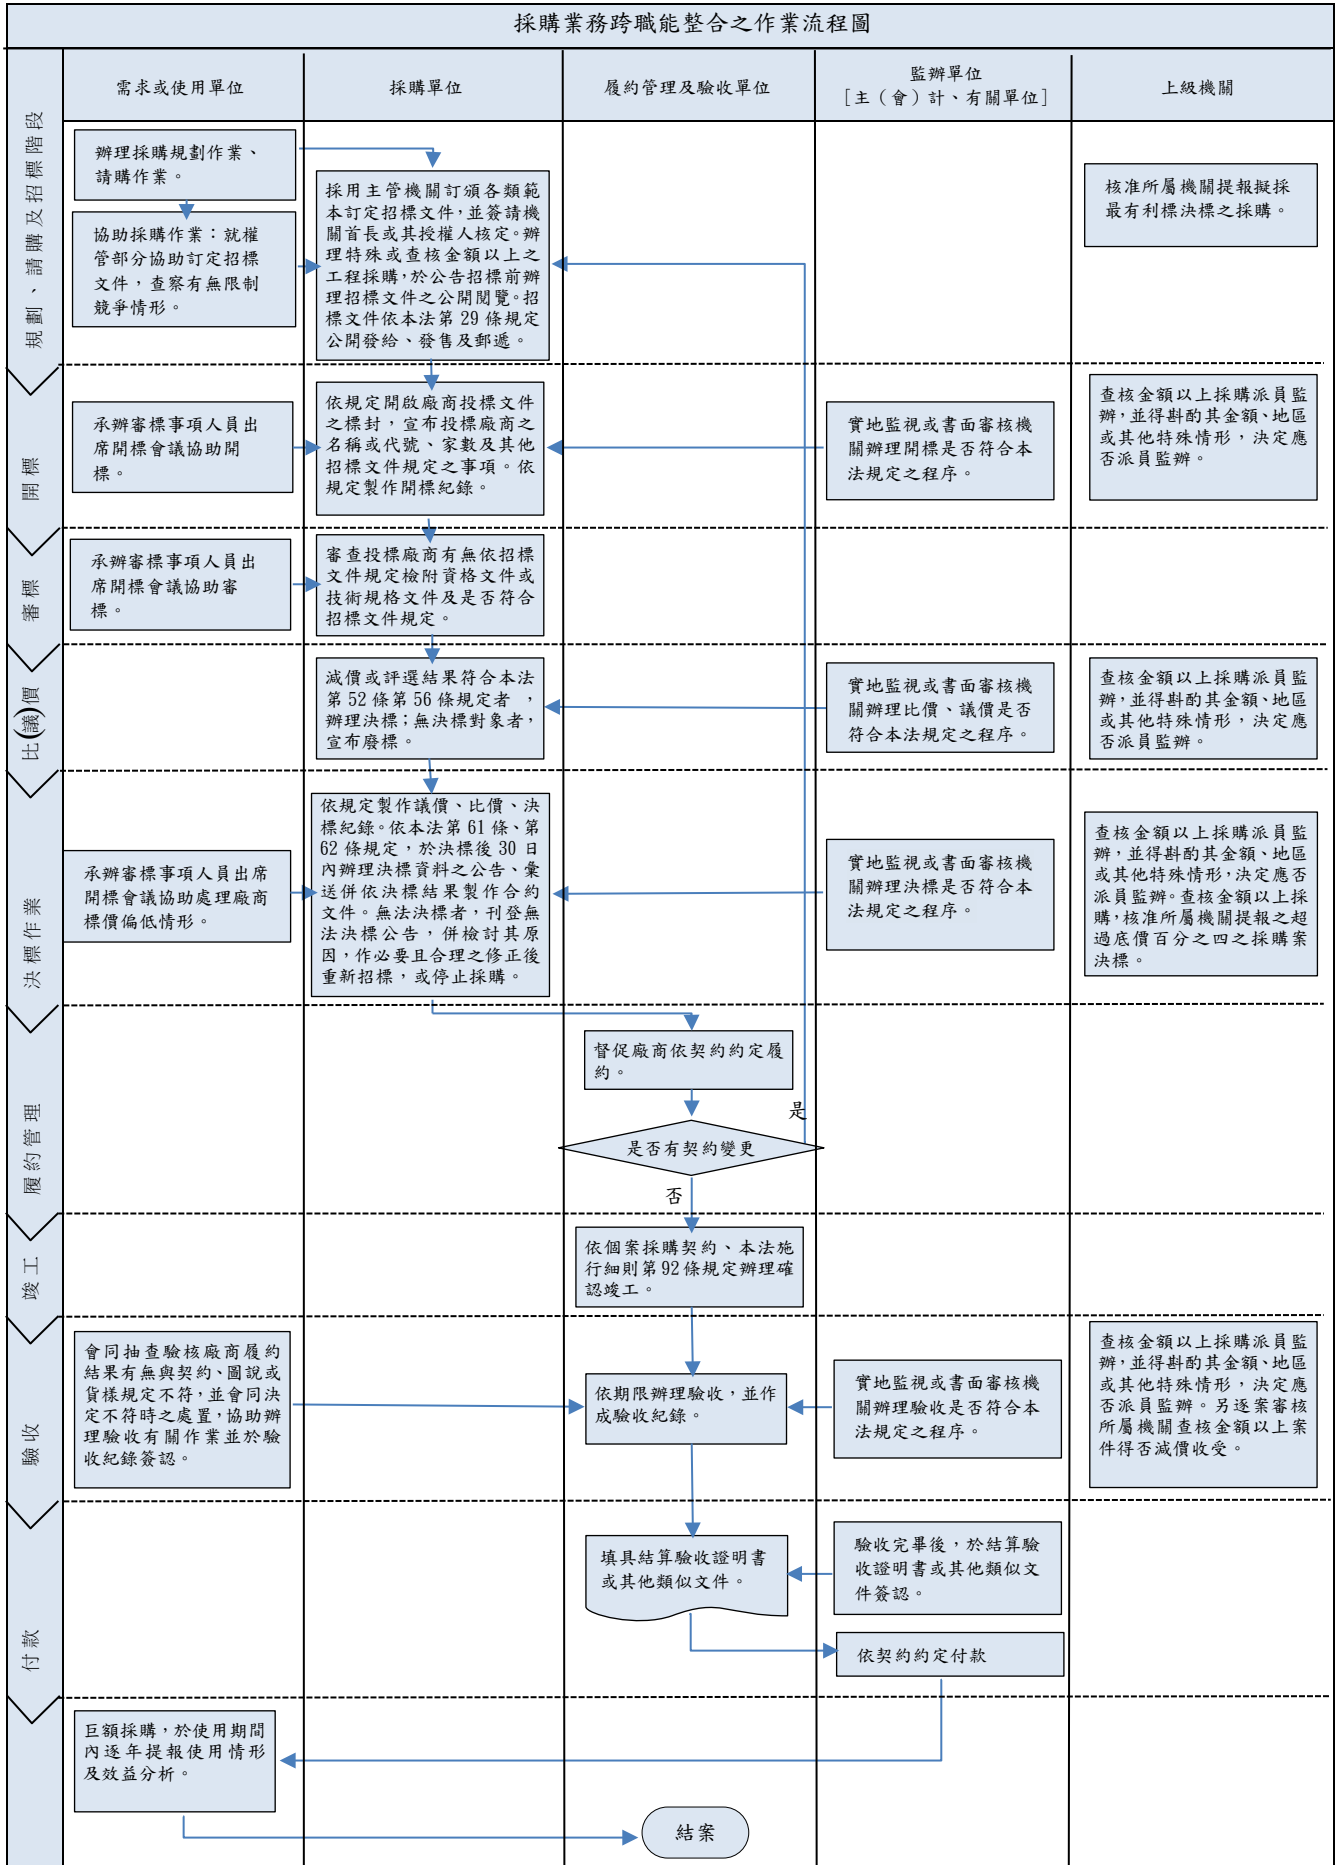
採購業務跨職能整合之作業流程圖

需求或使用單位
採購單位
履約管理及驗收單位
監辦單位
［主（會）計、有關單位］
上級機關

規劃、請購及招標階段

辦理採購規劃作業、請購作業。

協助採購作業：就權管部分協助訂定招標文件，查察有無限制競爭情形。

採用主管機關訂頒各類範本訂定招標文件，並簽請機關首長或其授權人核定。辦理特殊或查核金額以上之工程採購，於公告招標前辦理招標文件之公開閱覽。招標文件依本法第 29 條規定公開發給、發售及郵遞。

核准所屬機關提報擬採最有利標決標之採購。

開標

承辦審標事項人員出席開標會議協助開標。

依規定開啟廠商投標文件之標封，宣布投標廠商之名稱或代號、家數及其他招標文件規定之事項。依規定製作開標紀錄。

實地監視或書面審核機關辦理開標是否符合本法規定之程序。

查核金額以上採購派員監辦，並得斟酌其金額、地區或其他特殊情形，決定應否派員監辦。

審標

承辦審標事項人員出席開標會議協助審標。

審查投標廠商有無依招標文件規定檢附資格文件或技術規格文件及是否符合招標文件規定。

比(議)價

減價或評選結果符合本法第 52 條第 56 條規定者，辦理決標；無決標對象者，宣布廢標。

實地監視或書面審核機關辦理比價、議價是否符合本法規定之程序。

查核金額以上採購派員監辦，並得斟酌其金額、地區或其他特殊情形，決定應否派員監辦。

決標作業

承辦審標事項人員出席開標會議協助處理廠商標價偏低情形。

依規定製作議價、比價、決標紀錄。依本法第 61 條、第 62 條規定，於決標後 30 日內辦理決標資料之公告、彙送併依決標結果製作合約文件。無法決標者，刊登無法決標公告，併檢討其原因，作必要且合理之修正後重新招標，或停止採購。

實地監視或書面審核機關辦理決標是否符合本法規定之程序。

查核金額以上採購派員監辦，並得斟酌其金額、地區或其他特殊情形，決定應否派員監辦。查核金額以上採購，核准所屬機關提報之超過底價百分之四之採購案決標。

履約管理

督促廠商依契約約定履約。

是

是否有契約變更

否

竣工

依個案採購契約、本法施行細則第 92 條規定辦理確認竣工。

驗收

會同抽查驗核廠商履約結果有無與契約、圖說或貨樣規定不符，並會同決定不符時之處置，協助辦理驗收有關作業並於驗收紀錄簽認。

依期限辦理驗收，並作成驗收紀錄。

實地監視或書面審核機關辦理驗收是否符合本法規定之程序。

查核金額以上採購派員監辦，並得斟酌其金額、地區或其他特殊情形，決定應否派員監辦。另逐案審核所屬機關查核金額以上案件得否減價收受。

付款

填具結算驗收證明書或其他類似文件。

驗收完畢後，於結算驗收證明書或其他類似文件簽認。

依契約約定付款

巨額採購，於使用期間內逐年提報使用情形及效益分析。

結案